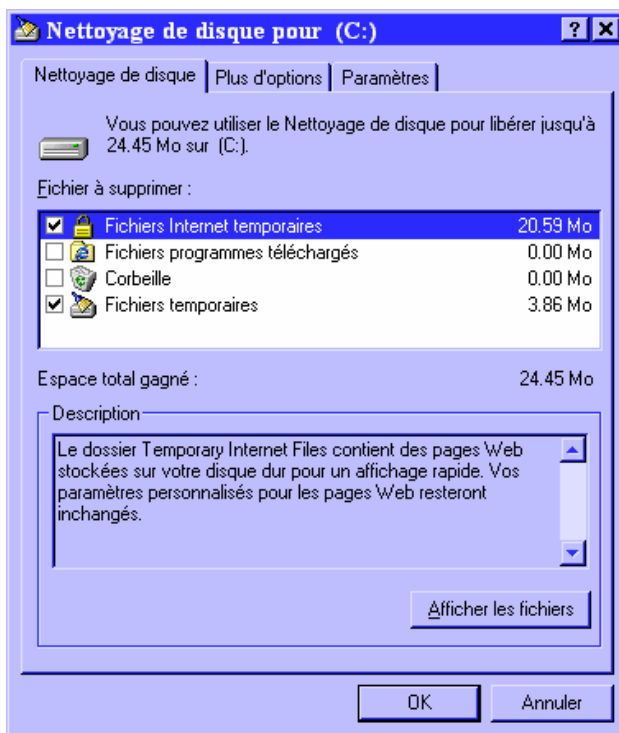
Nettoyage de disque pour (C:) ? X

Nettoyage de disque | Plus d'options | Paramètres

Vous pouvez utiliser le Nettoyage de disque pour libérer jusqu'à 24.45 Mo sur (C:).

Fichier à supprimer :

| | | |
|---|---|---|
| ☑ | Fichiers Internet temporaires | 20.59 Mo |
| ☐ | Fichiers programmes téléchargés | 0.00 Mo |
| ☐ | Corbeille | 0.00 Mo |
| ☑ | Fichiers temporaires | 3.86 Mo |

Espace total gagné : 24.45 Mo

Description

Le dossier Temporary Internet Files contient des pages Web stockées sur votre disque dur pour un affichage rapide. Vos paramètres personnalisés pour les pages Web resteront inchangés.

Afficher les fichiers

OK Annuler